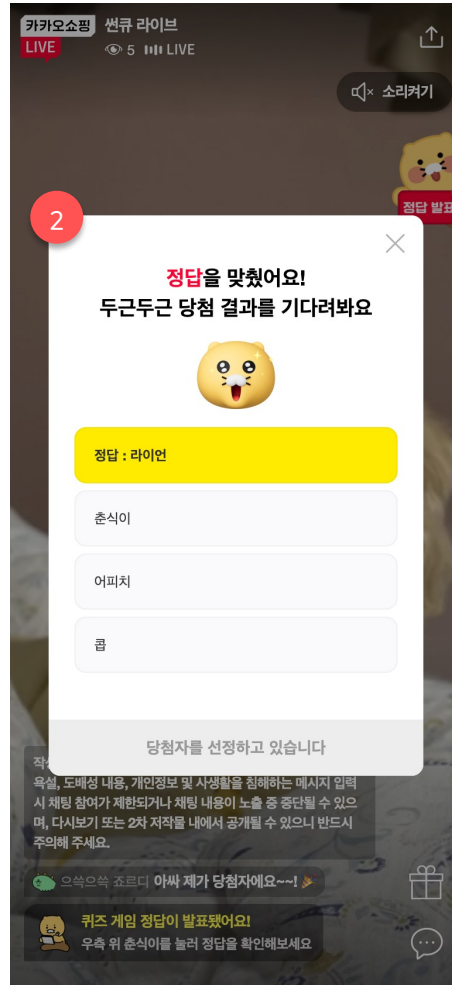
카카오쇼핑 LIVE
썬큐 라이브
5 LIVE
소리켜기
정답 발표

2

정답을 맞췄어요!
두근두근 당첨 결과를 기다려봐요

정답 : 라이언
춘식이
어피치
콥

당첨자를 선정하고 있습니다

작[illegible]
욕설, 도배성 내용, 개인정보 및 사생활을 침해하는 메시지 입력 시 채팅 참여가 제한되거나 채팅 내용이 노출 중 중단될 수 있으며, 다시보기 또는 2차 저작물 내에서 공개될 수 있으니 반드시 주의해 주세요.

으쓱으쓱 죠르디 아싸 제가 당첨자에요~~!

퀴즈 게임 정답이 발표됐어요!
우측 위 춘식이를 눌러 정답을 확인해보세요